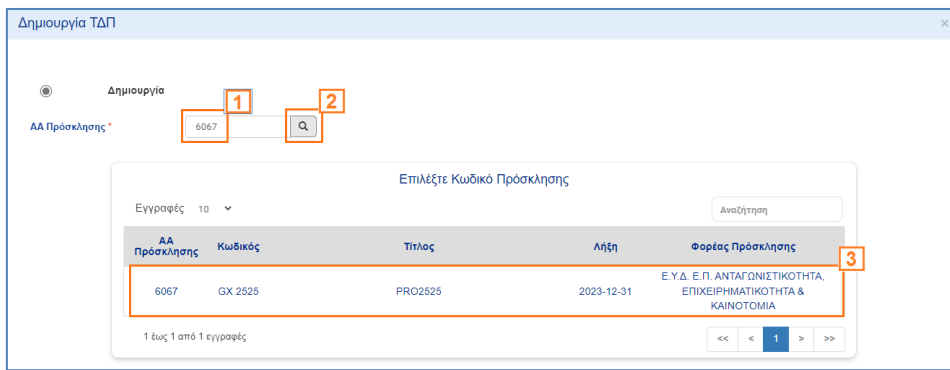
Δημιουργία ΤΔΠ

×

Δημιουργία

1

2

ΑΑ Πρόσκλησης *

6067

Επιλέξτε Κωδικό Πρόσκλησης

Εγγραφές 10

Αναζήτηση

3

| ΑΑ Πρόσκλησης | Κωδικός | Τίτλος | Λήξη | Φορέας Πρόσκλησης |
|---|---|---|---|---|
| 6067 | GX 2525 | PRO2525 | 2023-12-31 | Ε.Υ.Δ. Ε.Π. ΑΝΤΑΓΩΝΙΣΤΙΚΟΤΗΤΑ, ΕΠΙΧΕΙΡΗΜΑΤΙΚΟΤΗΤΑ & ΚΑΙΝΟΤΟΜΙΑ |

1 έως 1 από 1 εγγραφές

<< < 1 > >>